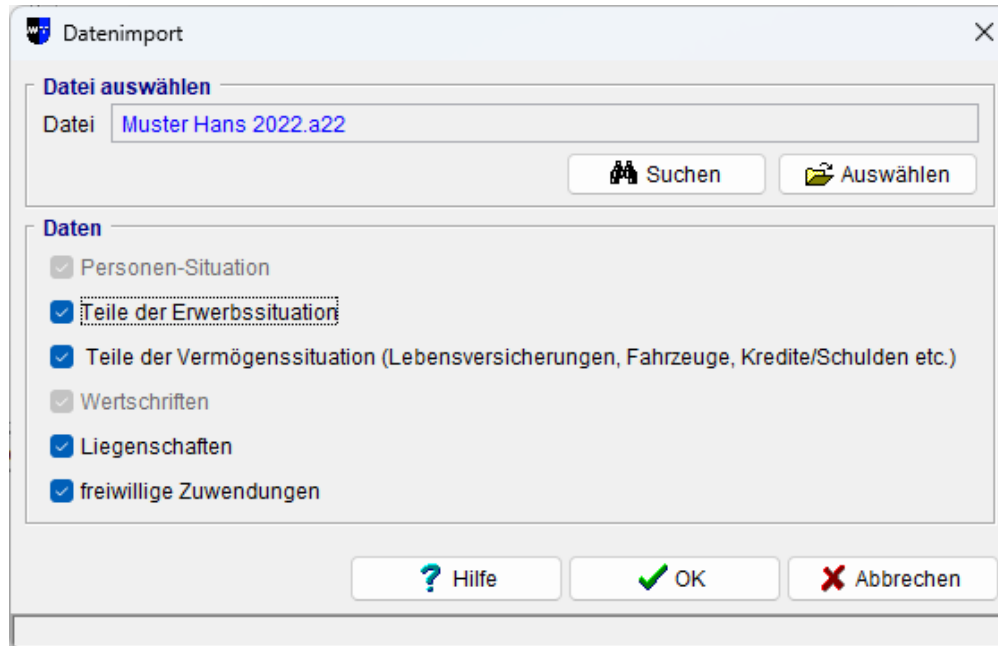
Datenimport

Datei auswählen

Datei Muster Hans 2022.a22

Suchen Auswählen

Daten

Personen-Situation

Teile der Erwerbssituation

Teile der Vermögenssituation (Lebensversicherungen, Fahrzeuge, Kredite/Schulden etc.)

Wertschriften

Liegenschaften

freiwillige Zuwendungen

Hilfe OK Abbrechen